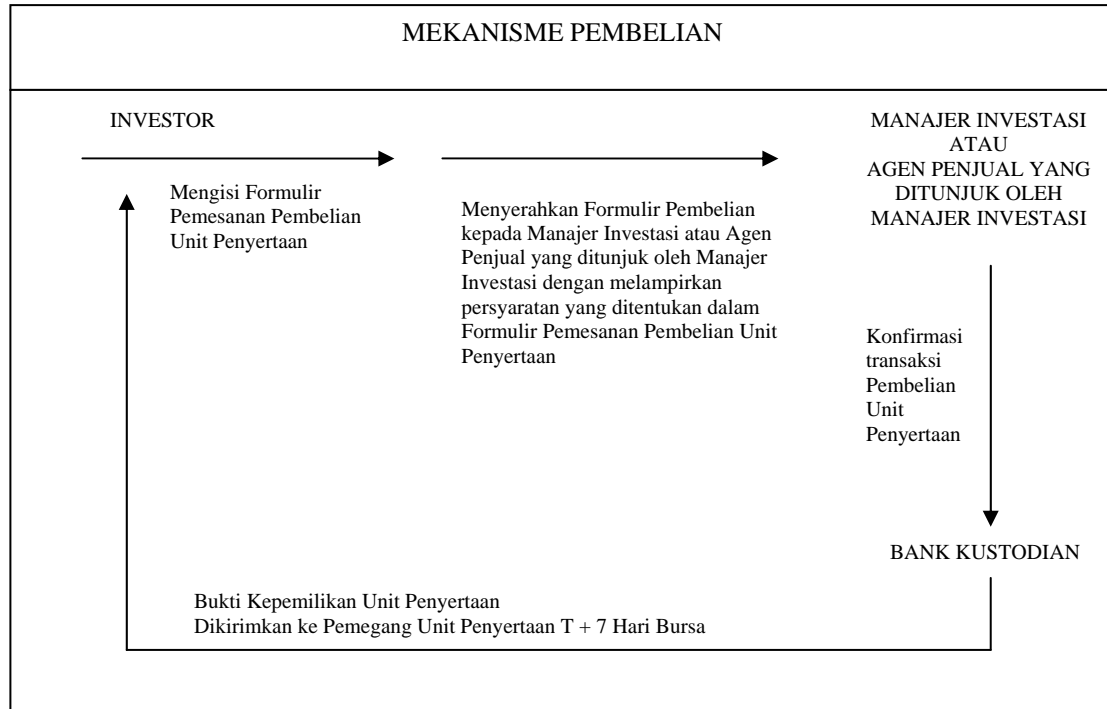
MEKANISME PEMBELIAN

INVESTOR

Mengisi Formulir Pemesanan Pembelian Unit Penyertaan

Menyerahkan Formulir Pembelian kepada Manajer Investasi atau Agen Penjual yang ditunjuk oleh Manajer Investasi dengan melampirkan persyaratan yang ditentukan dalam Formulir Pemesanan Pembelian Unit Penyertaan

MANAJER INVESTASI ATAU AGEN PENJUAL YANG DITUNJUK OLEH MANAJER INVESTASI

Konfirmasi transaksi Pembelian Unit Penyertaan

BANK KUSTODIAN

Bukti Kepemilikan Unit Penyertaan
Dikirimkan ke Pemegang Unit Penyertaan T + 7 Hari Bursa